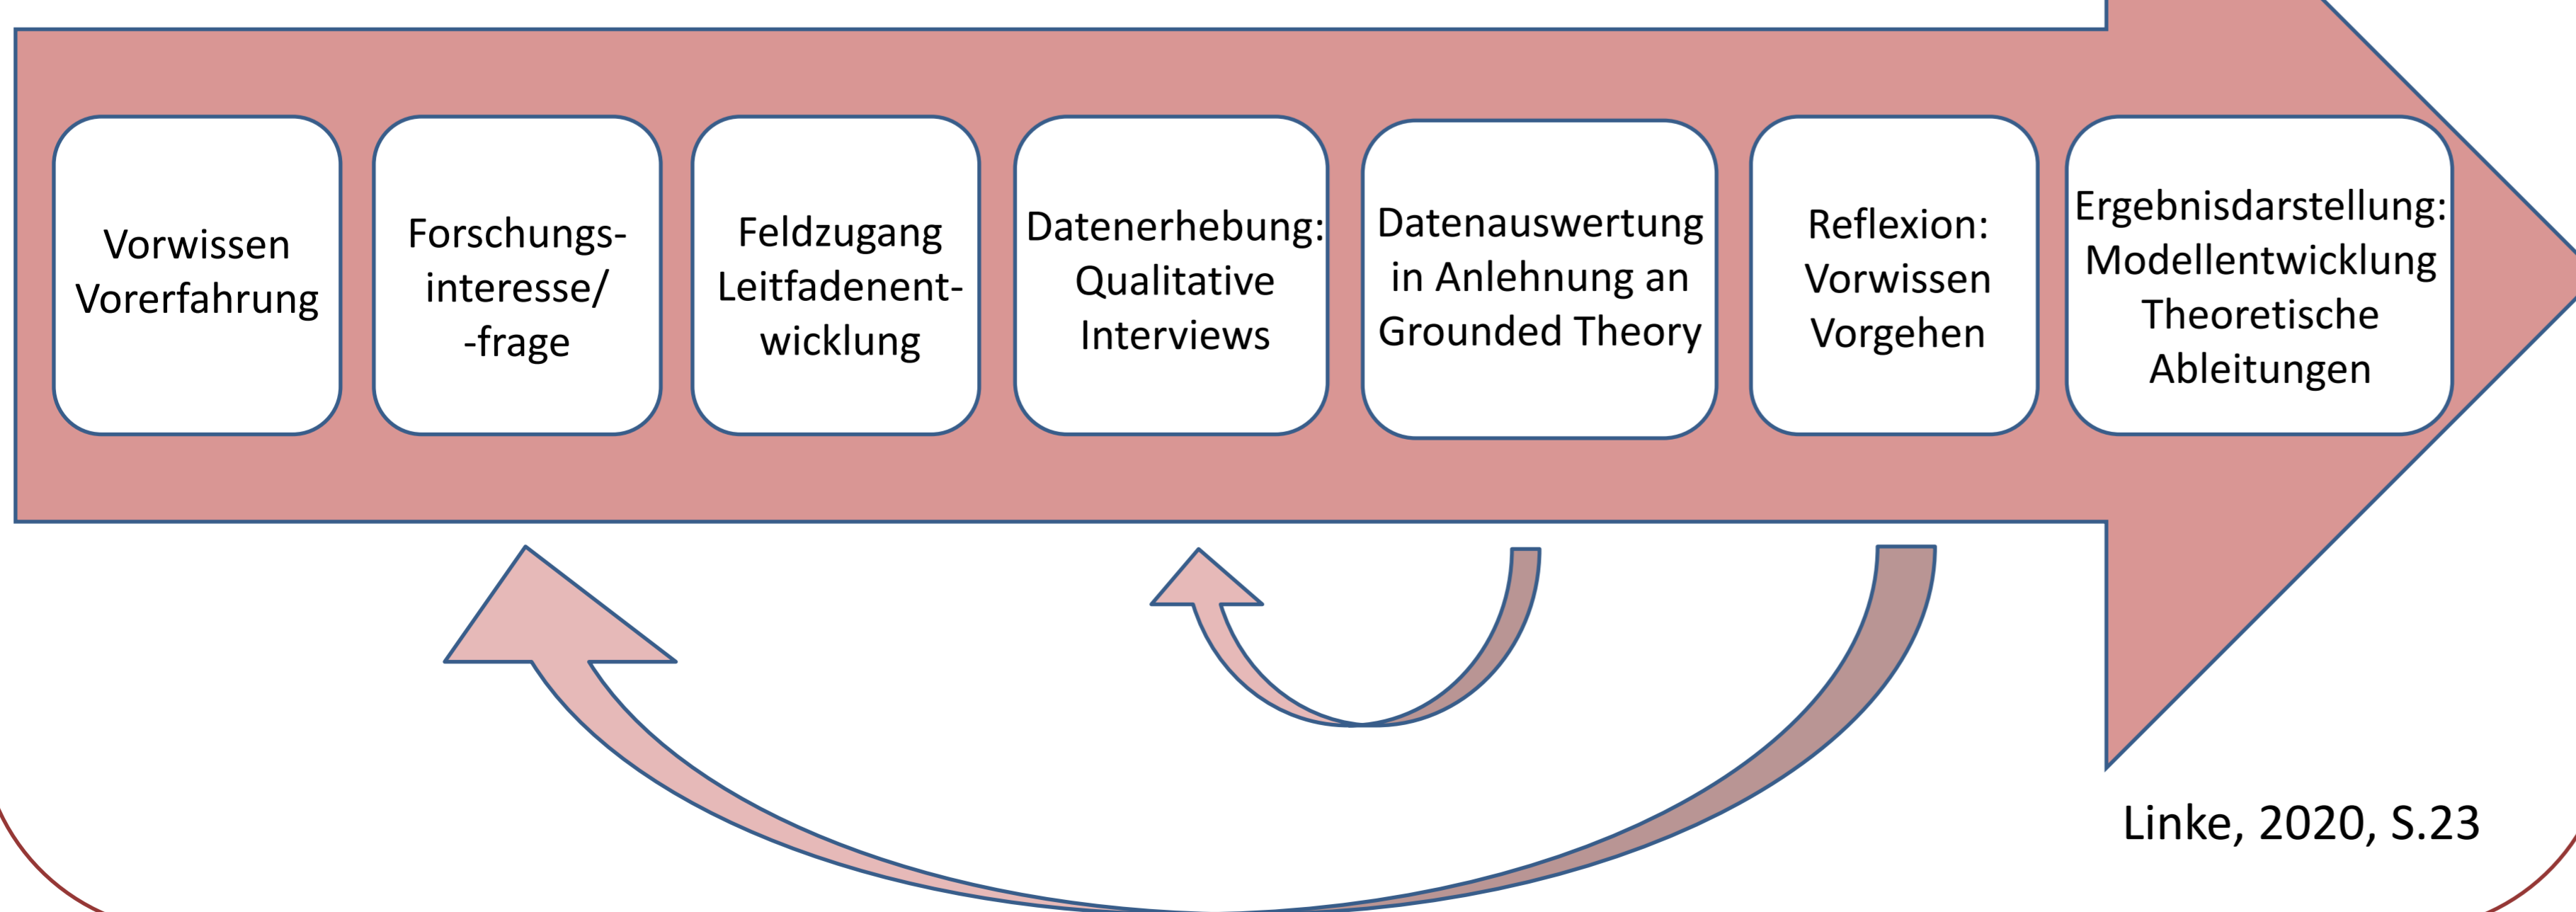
Vorwissen
Vorerfahrung

Forschungsinteresse/
-frage

Feldzugang
Leitfadenentwicklung

Datenerhebung:
Qualitative
Interviews

Datenauswertung
in Anlehnung an
Grounded Theory

Reflexion:
Vorwissen
Vorgehen

Ergebnisdarstellung:
Modellentwicklung
Theoretische
Ableitungen

Linke, 2020, S.23